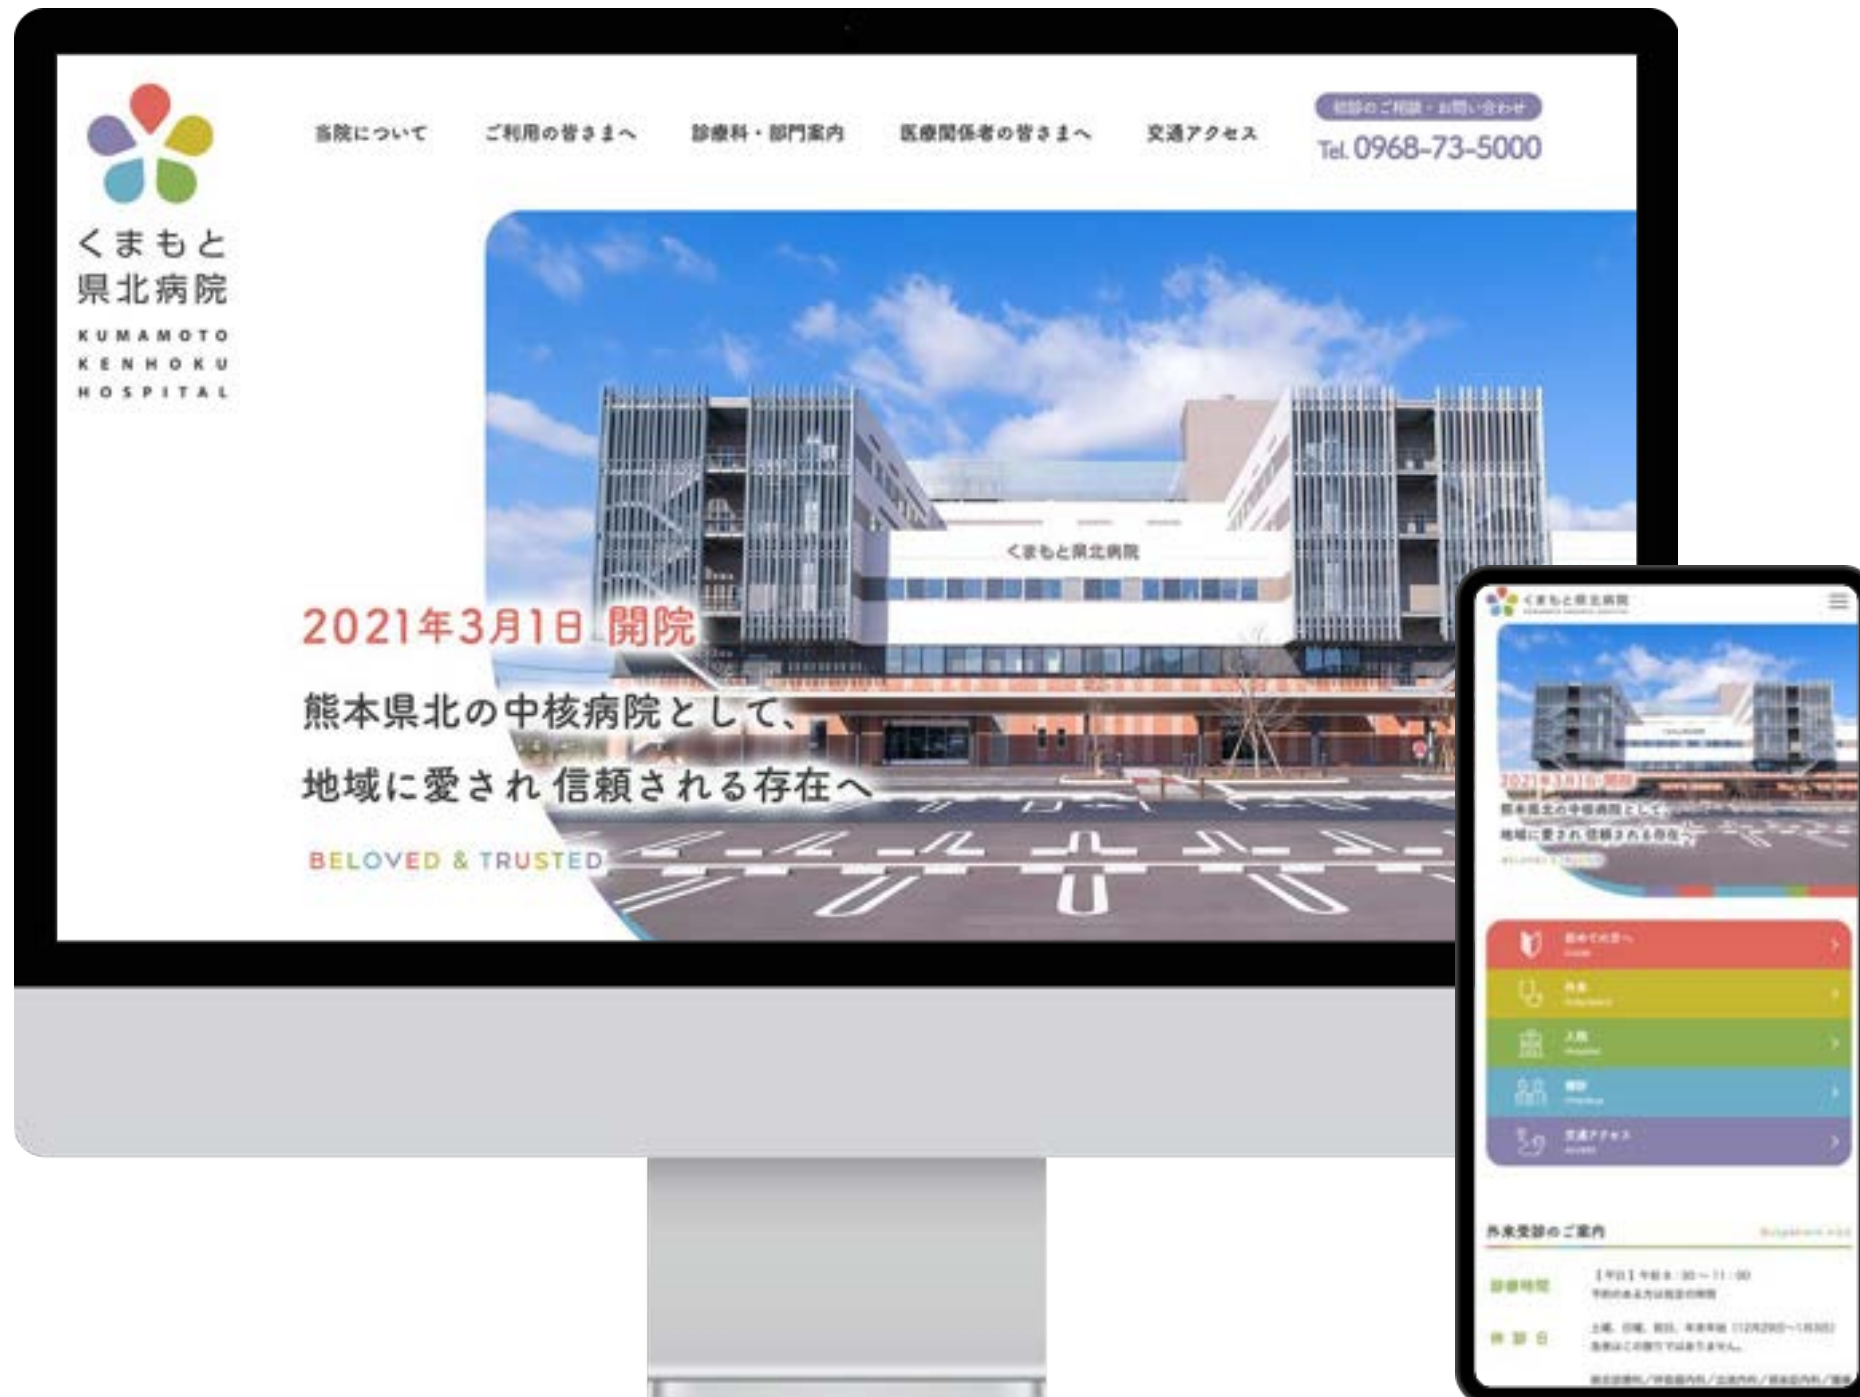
くまもと
県北病院
KUMAMOTO
KENHOKU
HOSPITAL

当院について
ご利用の皆さまへ
診療科・部門案内
医療関係者の皆さまへ
交通アクセス

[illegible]
Tel. 0968-73-5000

くまもと県北病院

2021年3月1日 開院
熊本県北の中核病院として、
地域に愛され 信頼される存在へ
BELOVED & TRUSTED

くまもと県北病院

2021年3月1日 開院
熊本県北の中核病院として、
地域に愛され 信頼される存在へ
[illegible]

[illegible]
外来
入院
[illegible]
交通アクセス

外来受診のご案内
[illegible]
診療時間
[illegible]
休診日
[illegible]